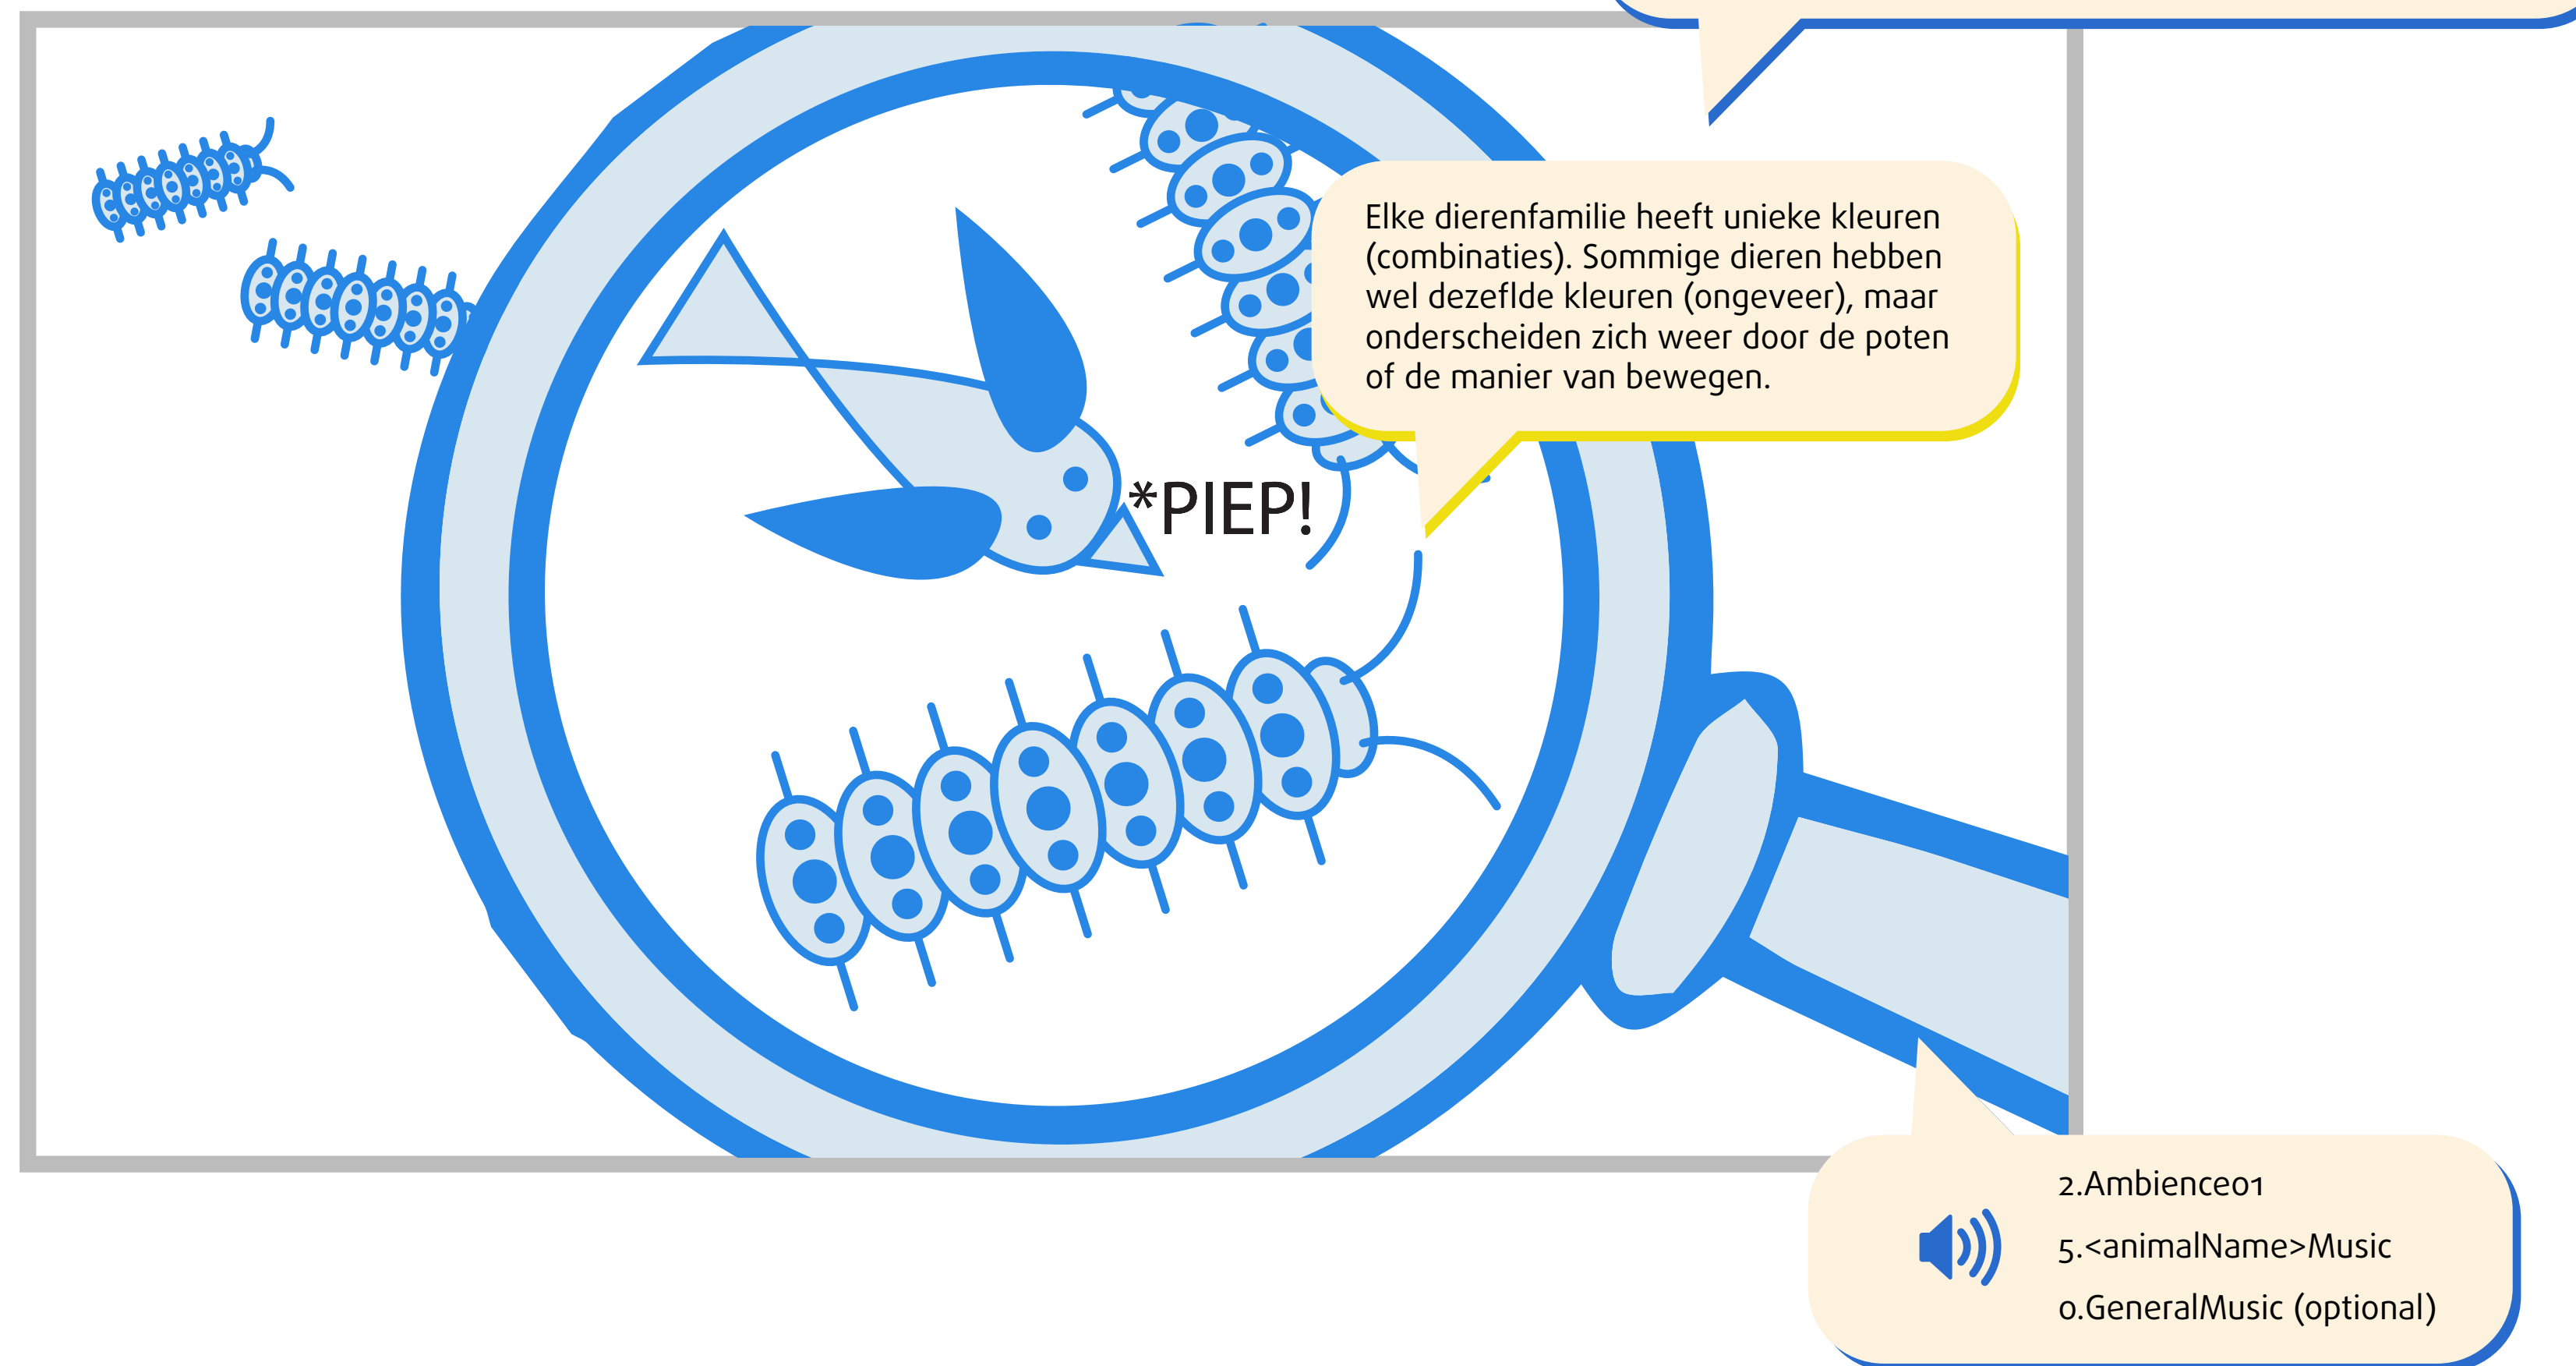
*PIEP!

Elke dierenfamilie heeft unieke kleuren (combinaties). Sommige dieren hebben wel dezeflde kleuren (ongeveer), maar onderscheiden zich weer door de poten of de manier van bewegen.

2.Ambience01

5.<animalName>Music

0.GeneralMusic (optional)